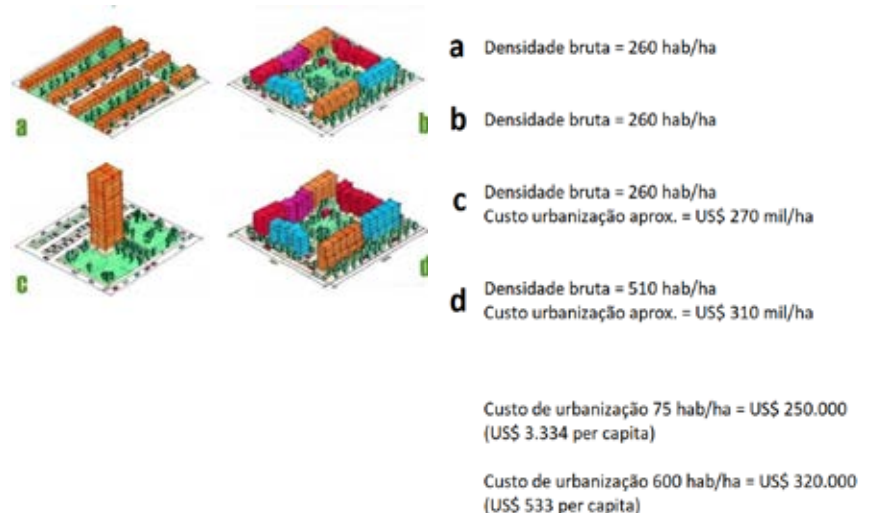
a

b

c

d

a Densidade bruta = 260 hab/ha

b Densidade bruta = 260 hab/ha

c Densidade bruta = 260 hab/ha
Custo urbanização aprox. = US$ 270 mil/ha

d Densidade bruta = 510 hab/ha
Custo urbanização aprox. = US$ 310 mil/ha

Custo de urbanização 75 hab/ha = US$ 250.000 (US$ 3.334 per capita)

Custo de urbanização 600 hab/ha = US$ 320.000 (US$ 533 per capita)